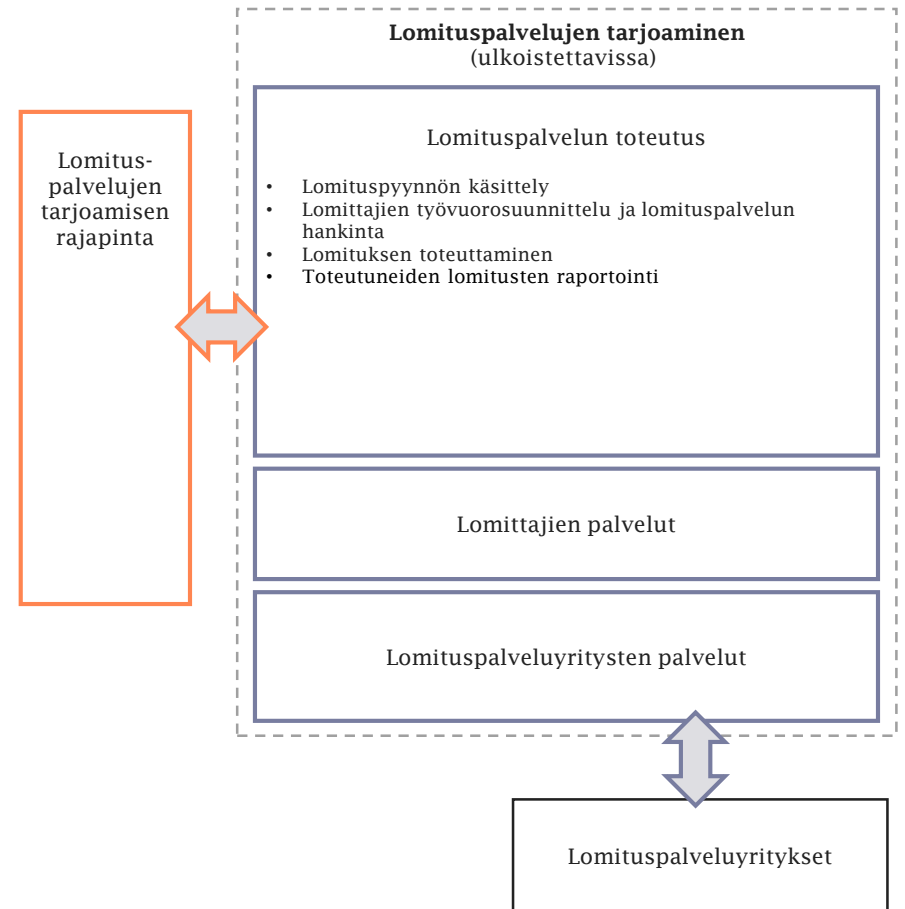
Lomituspalvelujen tarjoaminen
(ulkoistettavissa)

Lomitus-
palvelujen
tarjoamisen
rajapinta

Lomituspalvelun toteutus

- Lomituspyynnön käsittely
- Lomittajien työvuorosuunnittelu ja lomituspalvelun hankinta
- Lomituksen toteuttaminen
- Toteutuneiden lomitusten raportointi

Lomittajien palvelut

Lomituspalveluyritysten palvelut

Lomituspalveluyritykset